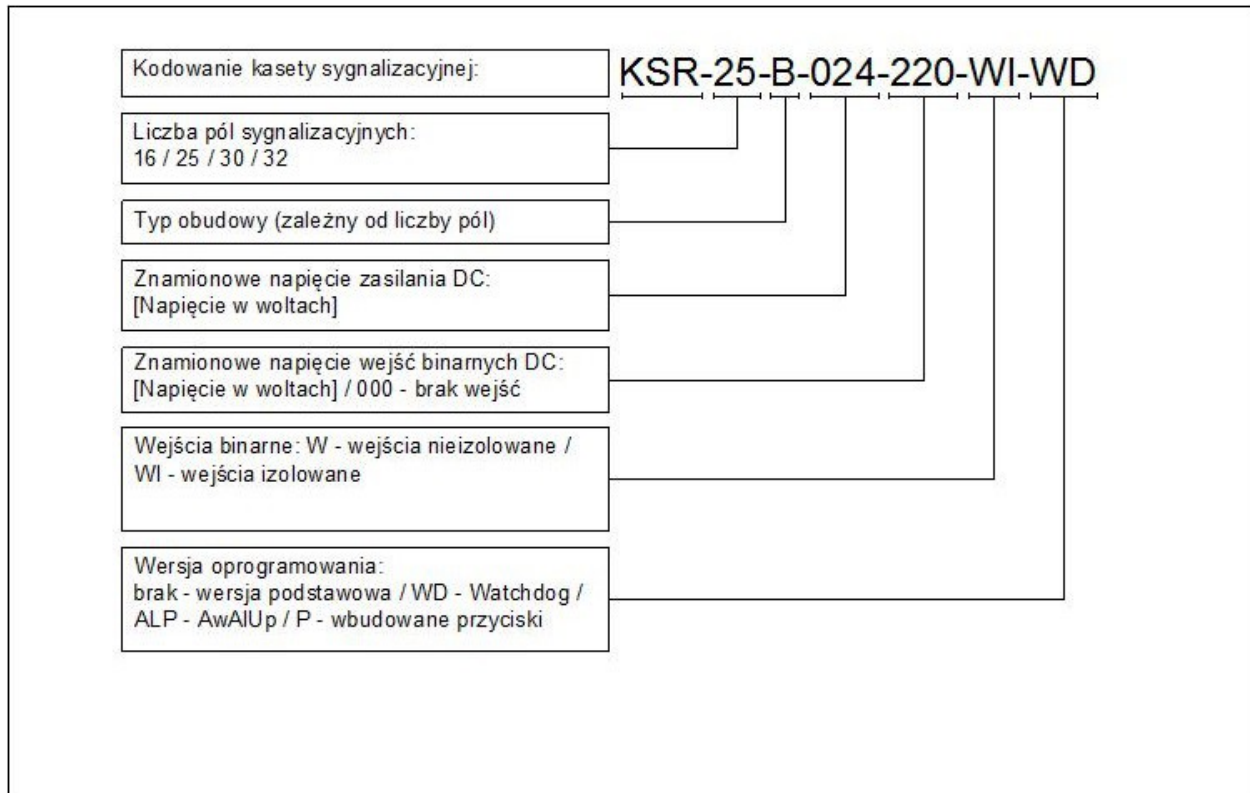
Kodowanie kasety sygnalizacyjnej:

KSR-25-B-024-220-WI-WD

Liczba pól sygnalizacyjnych:
16 / 25 / 30 / 32

Typ obudowy (zależny od liczby pól)

Znamionowe napięcie zasilania DC:
[Napięcie w woltach]

Znamionowe napięcie wejść binarnych DC:
[Napięcie w woltach] / 000 - brak wejść

Wejścia binarne: W - wejścia nieizolowane /
WI - wejścia izolowane

Wersja oprogramowania:
brak - wersja podstawowa / WD - Watchdog /
ALP - AwAlUp / P - wbudowane przyciski